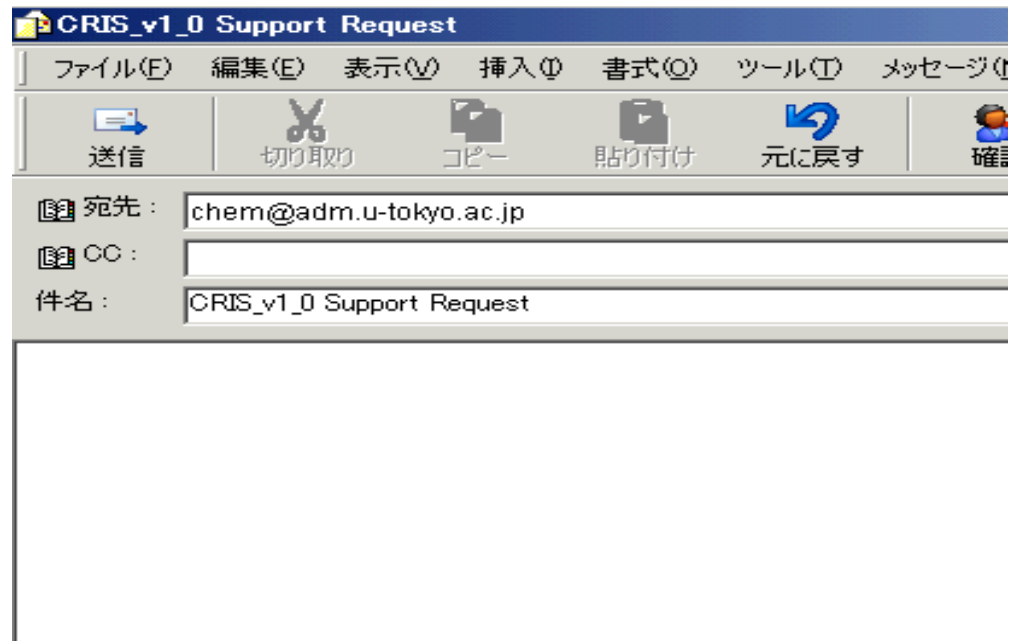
CRIS_v1_0 Support Request

ファイル(F) 編集(E) 表示(V) 挿入(I) 書式(O) ツール(T) メッセージ(

送信 切り取り コピー 貼り付け 元に戻す 確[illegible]

宛先： chem@adm.u-tokyo.ac.jp
CC：
件名： CRIS_v1_0 Support Request